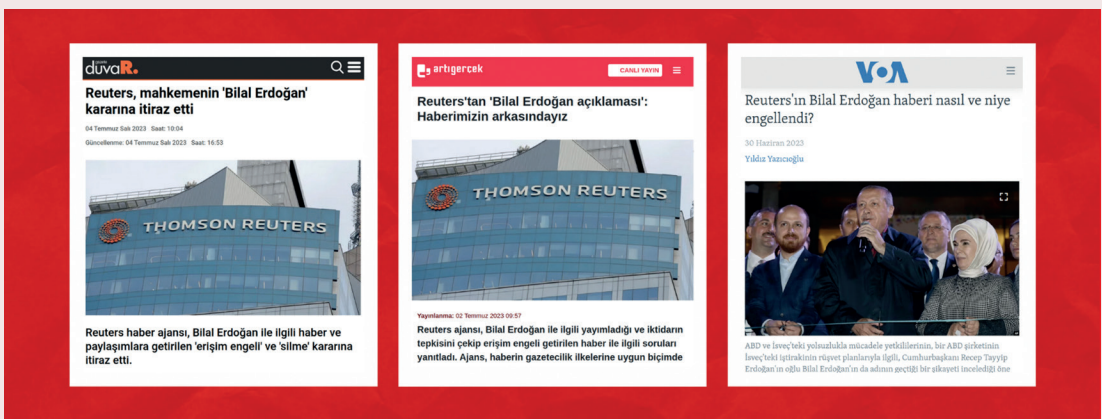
duvaR.

Reuters, mahkemenin 'Bilal Erdoğan' kararına itiraz etti

04 Temmuz Salı 2023 Saat: 10:04

Güncellenme: 04 Temmuz Salı 2023 Saat: 16:53

THOMSON REUTERS

Reuters haber ajansı, Bilal Erdoğan ile ilgili haber ve paylaşımlara getirilen 'erişim engeli' ve 'silme' kararına itiraz etti.

artıgerçek

CANLI YAYIN

Reuters'tan 'Bilal Erdoğan açıklaması': Haberimizin arkasındayız

THOMSON REUTERS

Yayınlanma: 02 Temmuz 2023 09:57

Reuters ajansı, Bilal Erdoğan ile ilgili yayımladığı ve iktidarın tepkisini çekip erişim engeli getirilen haber ile ilgili soruları yanıtladı. Ajans, haberin gazetecilik ilkelerine uygun biçimde

VOA

Reuters'ın Bilal Erdoğan haberi nasıl ve niye engellendi?

30 Haziran 2023

Yıldız Yazıcıoğlu

ABD ve İsveç'teki yolsuzlukla mücadele yetkililerinin, bir ABD şirketinin İsveç'teki iştirakinin rüşvet planlarıyla ilgili, Cumhurbaşkanı Recep Tayyip Erdoğan'ın oğlu Bilal Erdoğan'ın da adının geçtiği bir şikayeti incelediği öne